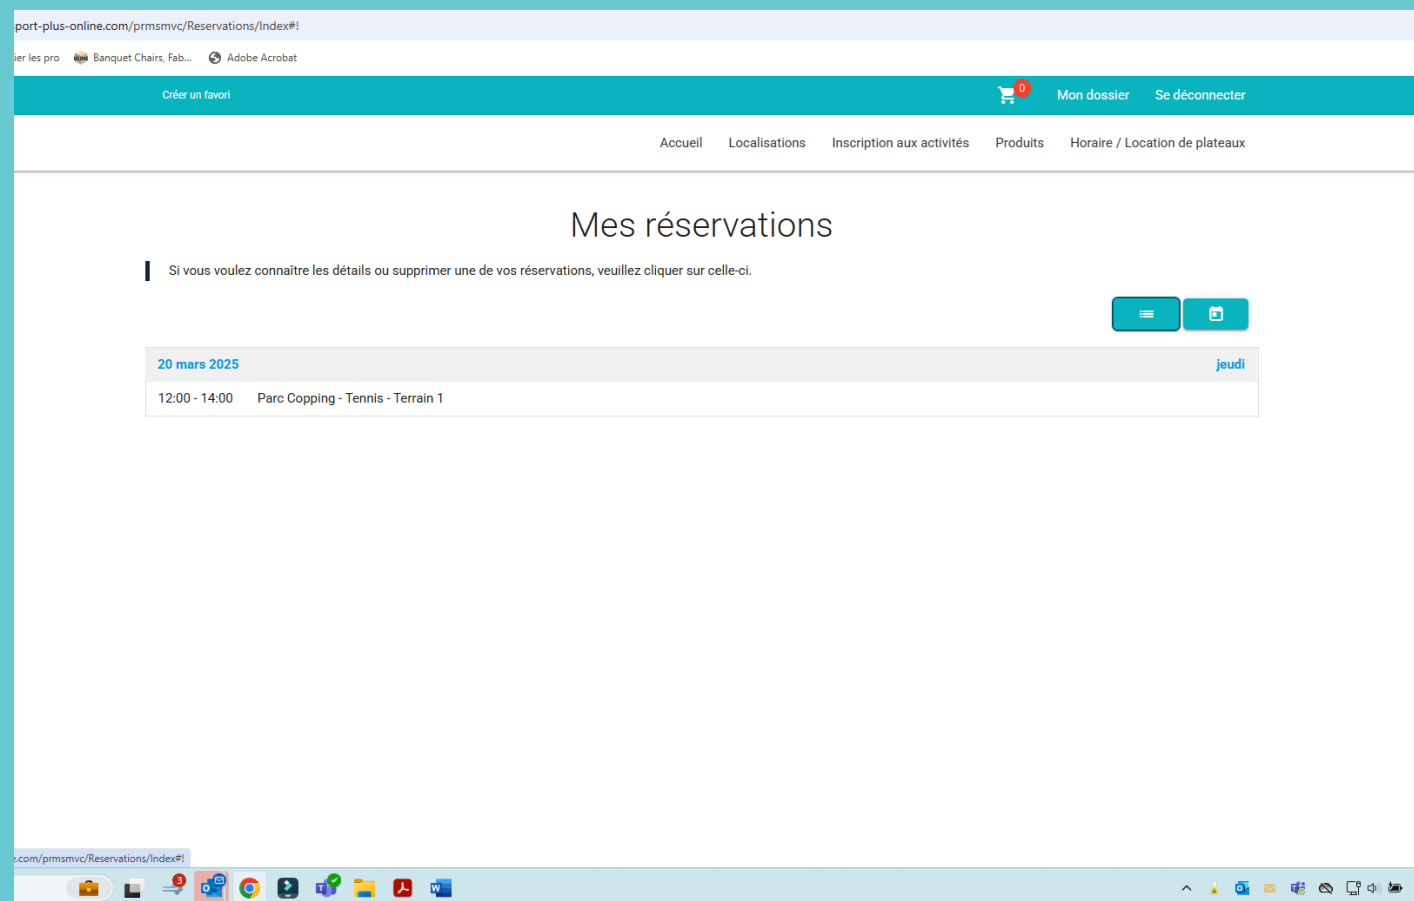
port-plus-online.com/prmsmvc/Reservations/Index#!

ier les pro  Banquet Chairs, Fab...  Adobe Acrobat

Créer un favori

0  Mon dossier  Se déconnecter

Accueil  Localisations  Inscription aux activités  Produits  Horaire / Location de plateaux

Mes réservations

Si vous voulez connaître les détails ou supprimer une de vos réservations, veuillez cliquer sur celle-ci.

| 20 mars 2025 | | jeudi |
|---|---|---|
| 12:00 - 14:00 | Parc Copping - Tennis - Terrain 1 | |

.com/prmsmvc/Reservations/Index#!

3